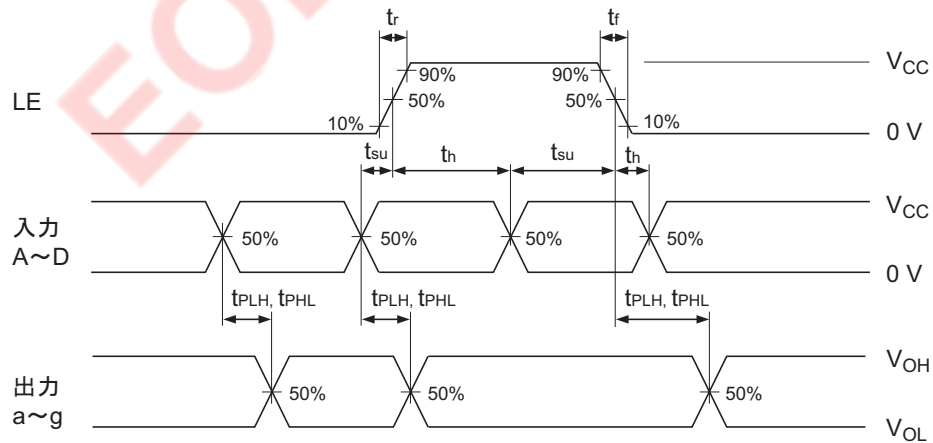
EOL

$t_r$

$t_f$

$V_{CC}$

90%

90%

LE

50%

50%

10%

10%

0 V

$t_{su}$

$t_h$

$t_{su}$

$t_h$

入力
A～D

$V_{CC}$

50%

50%

50%

50%

0 V

$t_{PLH}$, $t_{PHL}$

$t_{PLH}$, $t_{PHL}$

$t_{PLH}$, $t_{PHL}$

$V_{OH}$

出力
a～g

50%

50%

50%

$V_{OL}$